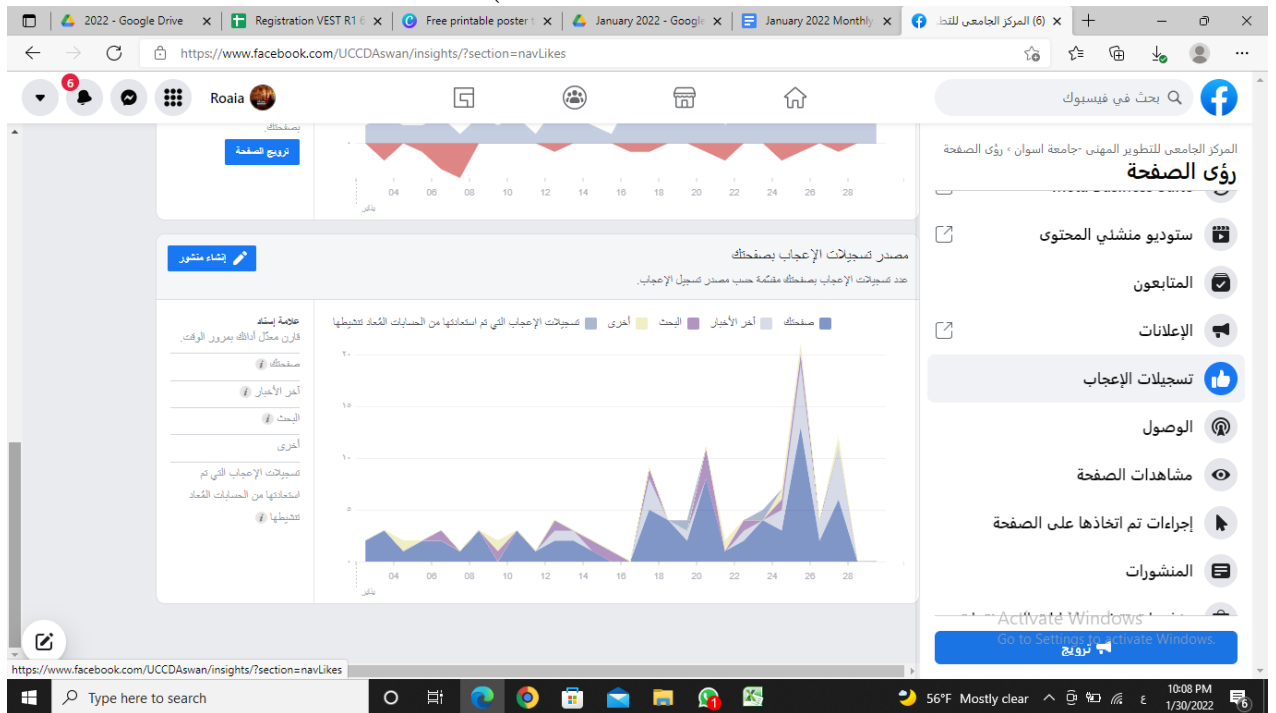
2022 - Google Drive
Registration VEST R1
Free printable poster
January 2022 - Google
January 2022 Monthly
(6) المركز الجامعي للتط
https://www.facebook.com/UCCDAswan/insights/?section=navLikes

6
Roaia
بحث في فيسبوك

ترويج الصفحة
04 06 08 10 12 14 16 18 20 22 24 26 28
يناير

المركز الجامعي للتطوير المهني -جامعة اسوان › رؤى الصفحة
رؤى الصفحة
استوديو منشئي المحتوى
المتابعون
الإعلانات
تسجيلات الإعجاب
الوصول
مشاهدات الصفحة
إجراءات تم اتخاذها على الصفحة
المنشورات

مصدر تسجيلات الإعجاب بصفحتك
عدد تسجيلات الإعجاب بصفحتك مقسّمة حسب مصدر تسجيل الإعجاب.
إنشاء منشور

صفحتك آخر الأخبار البحث أخرى تسجيلات الإعجاب التي تم استعادتها من الحسابات المُعاد تنشيطها
20
15
10
5
0
04 06 08 10 12 14 16 18 20 22 24 26 28
يناير

علامة إسناد
قارن معدّل أدائك بمرور الوقت.
صفحتك
آخر الأخبار
البحث
أخرى
تسجيلات الإعجاب التي تم استعادتها من الحسابات المُعاد تنشيطها

Activate Windows
Go to Settings to activate Windows.
ترويج

https://www.facebook.com/UCCDAswan/insights/?section=navLikes

Type here to search
56°F Mostly clear
10:08 PM
1/30/2022